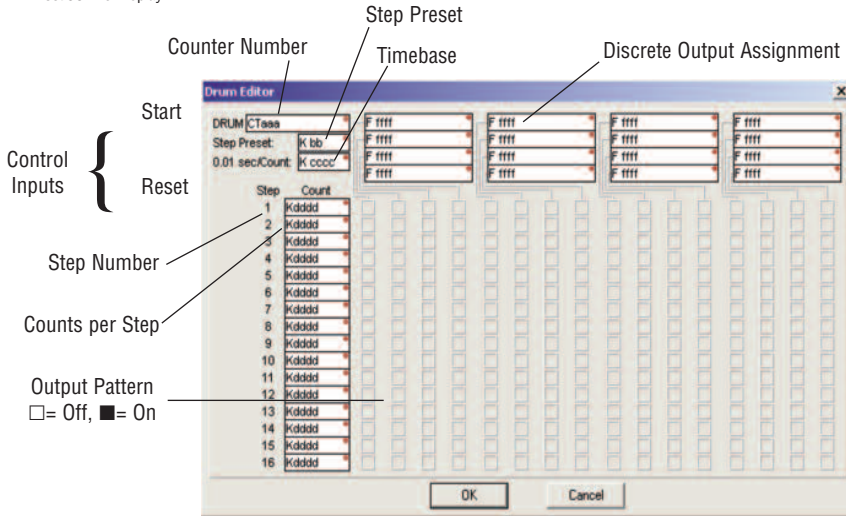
Step Preset

Counter Number

Timebase

Discrete Output Assignment

Drum Editor

×

Start

Control Inputs

Reset

DRUM CTaaa

Step Preset: K bb

0.01 sec/Count: K cccc

F ffff

F ffff

F ffff

F ffff

F ffff

F ffff

F ffff

F ffff

F ffff

F ffff

F ffff

F ffff

F ffff

F ffff

F ffff

F ffff

Step Count

1 Kdddd

2 Kdddd

3 Kdddd

4 Kdddd

5 Kdddd

6 Kdddd

7 Kdddd

8 Kdddd

9 Kdddd

10 Kdddd

11 Kdddd

12 Kdddd

13 Kdddd

14 Kdddd

15 Kdddd

16 Kdddd

Step Number

Counts per Step

Output Pattern

□= Off, ■= On

OK

Cancel